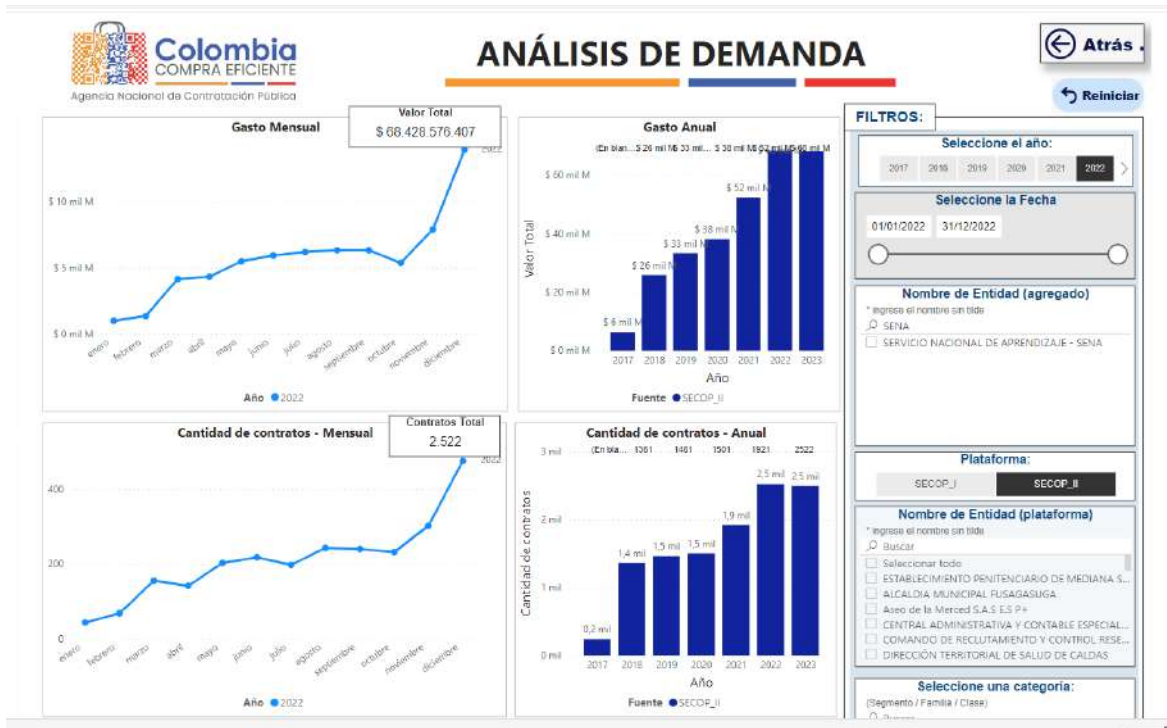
Colombia
COMPRA EFICIENTE
Agencia Nacional de Contratación Pública

ANÁLISIS DE DEMANDA

Atrás .

Reiniciar

Gasto Mensual

Valor Total
$ 68.428.576.407

$ 10 mil M
$ 5 mil M
$ 0 mil M

2022

enero febrero marzo abril mayo junio julio agosto septiembre octubre noviembre diciembre

Año ● 2022

Gasto Anual

(En blan... $ 26 mil M $ 33 mil ... $ 38 mil M $ 52 mil M $ 68 mil M

$ 60 mil M
$ 40 mil M
$ 20 mil M
$ 0 mil M

Valor Total

$ 6 mil M
$ 26 mil M
$ 33 mil M
$ 38 mil M
$ 52 mil M

2017 2018 2019 2020 2021 2022 2023

Año

Fuente ● SECOP_II

FILTROS:

Seleccione el año:
2017 2018 2019 2020 2021 2022

Seleccione la Fecha
01/01/2022 31/12/2022

Nombre de Entidad (agregado)
* ingrese el nombre sin tilde
SENA
SERVICIO NACIONAL DE APRENDIZAJE - SENA

Cantidad de contratos - Mensual

Contratos Total
2.522

400
200
0

2022

enero febrero marzo abril mayo junio julio agosto septiembre octubre noviembre diciembre

Año ● 2022

Cantidad de contratos - Anual

3 mil (En bla... 1361 1461 1501 1921 2522

2 mil
1 mil
0 mil

Cantidad de contratos

0,2 mil
1,4 mil
1,5 mil
1,5 mil
1,9 mil
2,5 mil
2,5 mil

2017 2018 2019 2020 2021 2022 2023

Año

Fuente ● SECOP_II

Plataforma:
SECOP_I SECOP_II

Nombre de Entidad (plataforma)
* ingrese el nombre sin tilde
Buscar
Seleccionar todo
ESTABLECIMIENTO PENITENCIARIO DE MEDIANA S...
ALCALDIA MUNICIPAL FUSAGASUGA
Aseo de la Merced S.A.S E.S.P+
CENTRAL ADMINISTRATIVA Y CONTABLE ESPECIAL...
COMANDO DE RECLUTAMIENTO Y CONTROL RESE...
DIRECCIÓN TERRITORIAL DE SALUD DE CALDAS

Seleccione una categoría:
(Segmento / Familia / Clase)
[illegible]